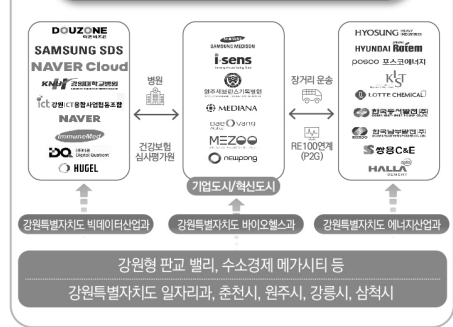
DOUZONE
SAMSUNG SDS
NAVER Cloud
KNU 강원대학교병원
ict 강원ICT융합사업협동조합
NAVER
ImmunoMed
DQ Digital Quotient
HUGEL

SAMSUNG MEDISON
i-sens
원주의료기기테크노밸리
MEDIANA
Bio Vaning
MEZOO
newpong

HYOSUNG
HYUNDAI Rotem
POSCO 포스코에너지
KGT
LOTTE CHEMICAL
한국수력원자력
한국남부발전
쌍용C&E
HALLA

병원
건강보험 심사평가원
장거리 운송
RE100연계 (P2G)
기업도시/혁신도시

강원특별자치도 빅데이터산업과
강원특별자치도 바이오헬스과
강원특별자치도 에너지산업과

강원형 판교 밸리, 수소경제 메가시티 등
강원특별자치도 일자리과, 춘천시, 원주시, 강릉시, 삼척시